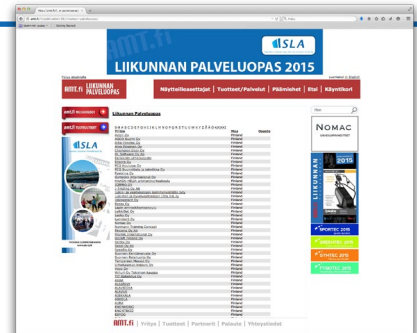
SLA

LIIKUNNAN PALVELUOPAS 2015

amt.fi LIIKUNNAN PALVELUOPAS

Näytteilleasettajat | Tuotteet/Palvelut | Päämiehet | Etsi | Käyntikort

Liikunnan Palveluopas

Yritys

Maa

Finland

NOMAC

LIIKUNNAN

2015

amt.fi | Yritys | Tuotteet | Partnerit | Palvele | Yhteystiedot